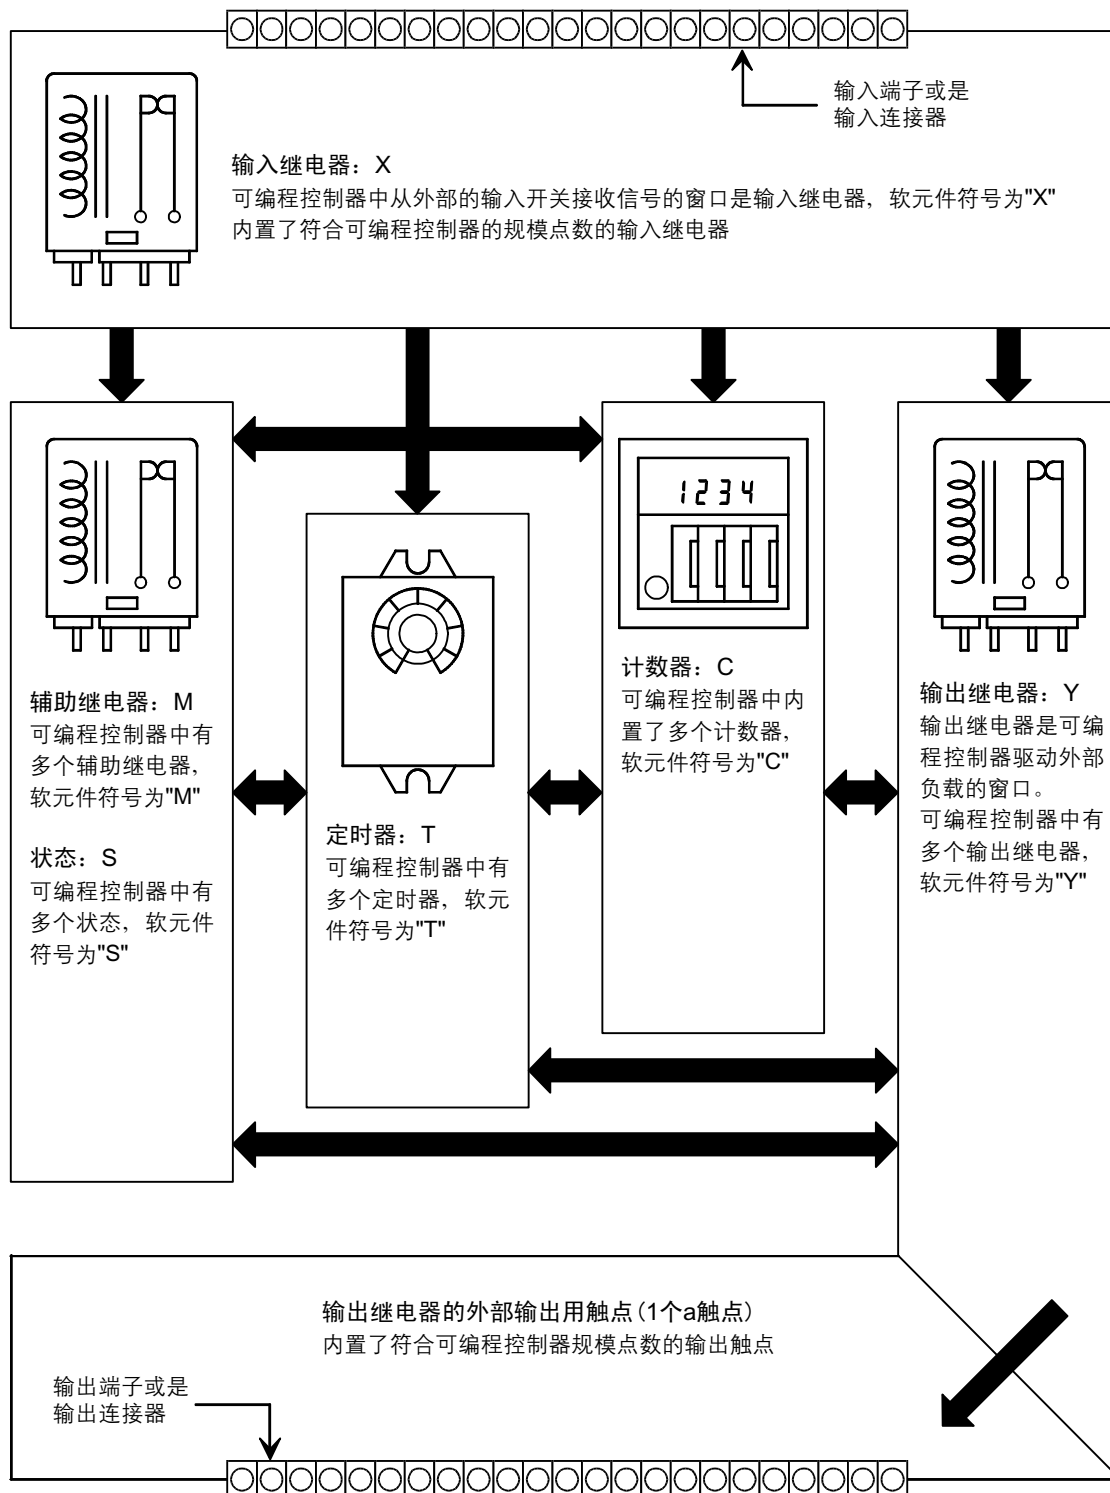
输入端子或是
输入连接器

输入继电器：X
可编程控制器中从外部的输入开关接收信号的窗口是输入继电器，软元件符号为"X"
内置了符合可编程控制器的规模点数的输入继电器

辅助继电器：M
可编程控制器中有多个辅助继电器，软元件符号为"M"

状态：S
可编程控制器中有多个状态，软元件符号为"S"

定时器：T
可编程控制器中有多个定时器，软元件符号为"T"

1234

计数器：C
可编程控制器中内置了多个计数器，软元件符号为"C"

输出继电器：Y
输出继电器是可编程控制器驱动外部负载的窗口。
可编程控制器中有多个输出继电器，软元件符号为"Y"

输出继电器的外部输出用触点(1个a触点)
内置了符合可编程控制器规模点数的输出触点

输出端子或是
输出连接器